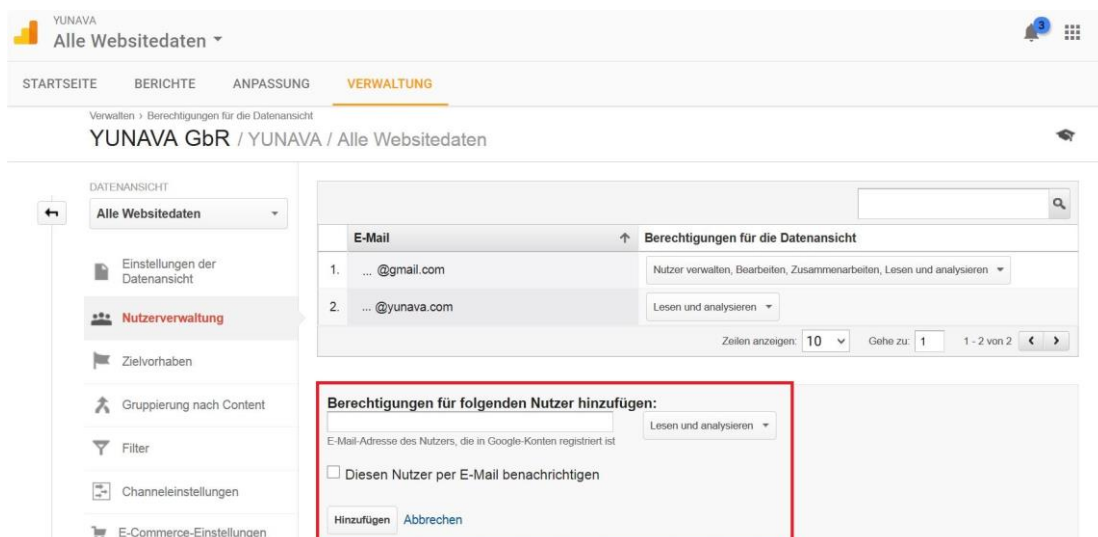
YUNAVA
Alle Websitedaten ▾

3

STARTSEITE BERICHTE ANPASSUNG VERWALTUNG

Verwalten › Berechtigungen für die Datenansicht
YUNAVA GbR / YUNAVA / Alle Websitedaten

DATENANSICHT
Alle Websitedaten

Einstellungen der Datenansicht

Nutzerverwaltung

Zielvorhaben

Gruppierung nach Content

Filter

Channeleinstellungen

E-Commerce-Einstellungen

| | E-Mail ↑ | Berechtigungen für die Datenansicht |
|---|---|---|
| 1. | ... @gmail.com | Nutzer verwalten, Bearbeiten, Zusammenarbeiten, Lesen und analysieren ▾ |
| 2. | ... @yunava.com | Lesen und analysieren ▾ |

Zeilen anzeigen: 10 Gehe zu: 1 1 - 2 von 2

Berechtigungen für folgenden Nutzer hinzufügen:
E-Mail-Adresse des Nutzers, die in Google-Konten registriert ist
Lesen und analysieren ▾

Diesen Nutzer per E-Mail benachrichtigen

Hinzufügen Abbrechen